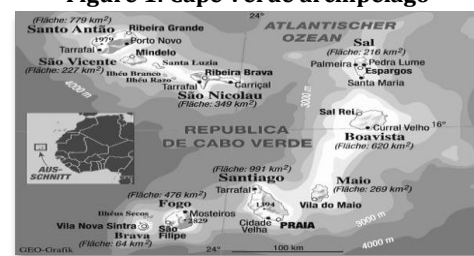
Figure 1: Cape Verde archipelago

(Fläche: 779 km²)
Santo Antão
Ribeira Grande
1979
Porto Novo
Tarrafal
Mindelo
São Vicente
(Fläche: 227 km²)
Santa Luzia
Ilhéu Branco
Ilhéu Razo
Ribeira Brava
Tarrafal
Carriçal
São Nicolau
(Fläche: 349 km²)
4000 m
24°
ATLANTISCHER OZEAN
Sal
(Fläche: 216 km²)
Palmeira
Pedra Lume
Espargos
Santa Maria
3000 m
AUS-SCHNITT
REPUBLICA DE CABO VERDE
Sal Rei
Curral Velho
16°
Boavista
(Fläche: 620 km²)
(Fläche: 991 km²)
Santiago
Tarrafal
1394
Maio
(Fläche: 269 km²)
Vila do Maio
(Fläche: 476 km²)
Fogo
Ilhéus Secos
Mosteiros
2829
Vila Nova Sintra
São Filipe
Brava
(Fläche: 64 km²)
Cidade Velha
PRAIA
3000 m
4000 m
24°
100 km
GEO-Grafik